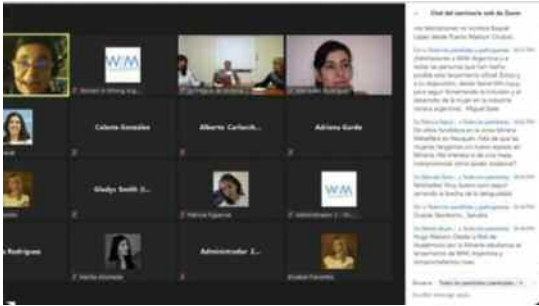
Chat del seminario web de Zoom

Celeste Gonzalez

Alberto Carlach...

Adriana Gurde

Gladys Smith U...

Administrador 2 - ...

Administrador ...

a Rodriguez

Patricia Figueroa

Enviar a: Todos los panelistas y participantes

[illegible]